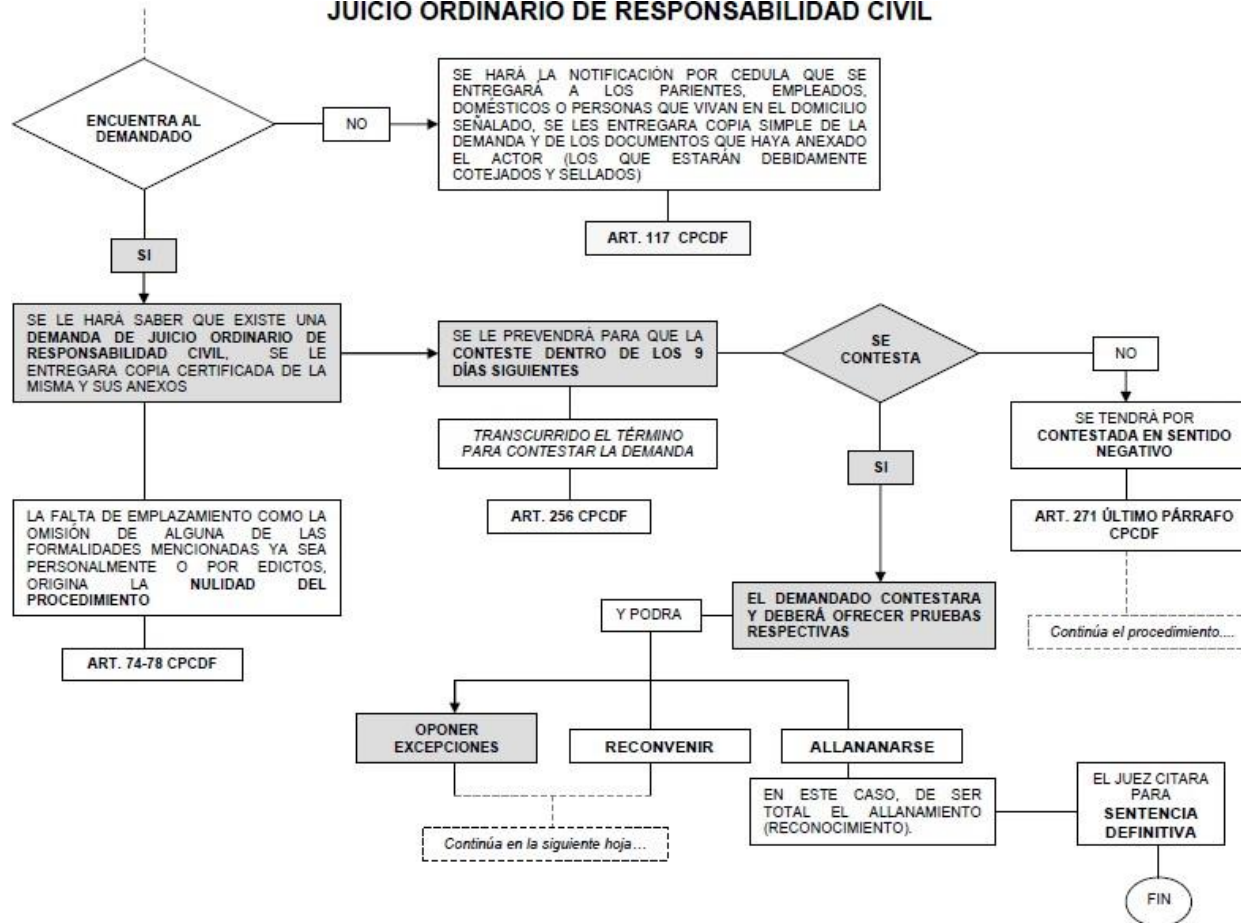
JUICIO ORDINARIO DE RESPONSABILIDAD CIVIL

ENCUENTRA AL DEMANDADO

NO

SE HARÁ LA NOTIFICACIÓN POR CEDULA QUE SE ENTREGARÁ A LOS PARIENTES, EMPLEADOS, DOMÉSTICOS O PERSONAS QUE VIVAN EN EL DOMICILIO SEÑALADO, SE LES ENTREGARA COPIA SIMPLE DE LA DEMANDA Y DE LOS DOCUMENTOS QUE HAYA ANEXADO EL ACTOR (LOS QUE ESTARÁN DEBIDAMENTE COTEJADOS Y SELLADOS)

ART. 117 CPCDF

SI

SE LE HARÁ SABER QUE EXISTE UNA DEMANDA DE JUICIO ORDINARIO DE RESPONSABILIDAD CIVIL, SE LE ENTREGARA COPIA CERTIFICADA DE LA MISMA Y SUS ANEXOS

SE LE PREVENDRÁ PARA QUE LA CONTESTE DENTRO DE LOS 9 DÍAS SIGUIENTES

SE CONTESTA

NO

SE TENDRÁ POR CONTESTADA EN SENTIDO NEGATIVO

ART. 271 ÚLTIMO PÁRRAFO CPCDF

Continúa el procedimiento....

TRANSCURRIDO EL TÉRMINO PARA CONTESTAR LA DEMANDA

ART. 256 CPCDF

SI

LA FALTA DE EMPLAZAMIENTO COMO LA OMISIÓN DE ALGUNA DE LAS FORMALIDADES MENCIONADAS YA SEA PERSONALMENTE O POR EDICTOS, ORIGINA LA NULIDAD DEL PROCEDIMIENTO

ART. 74-78 CPCDF

Y PODRA

EL DEMANDADO CONTESTARA Y DEBERÁ OFRECER PRUEBAS RESPECTIVAS

OPONER EXCEPCIONES

RECONVENIR

ALLANANARSE

Continúa en la siguiente hoja…

EN ESTE CASO, DE SER TOTAL EL ALLANAMIENTO (RECONOCIMIENTO).

EL JUEZ CITARA PARA SENTENCIA DEFINITIVA

FIN